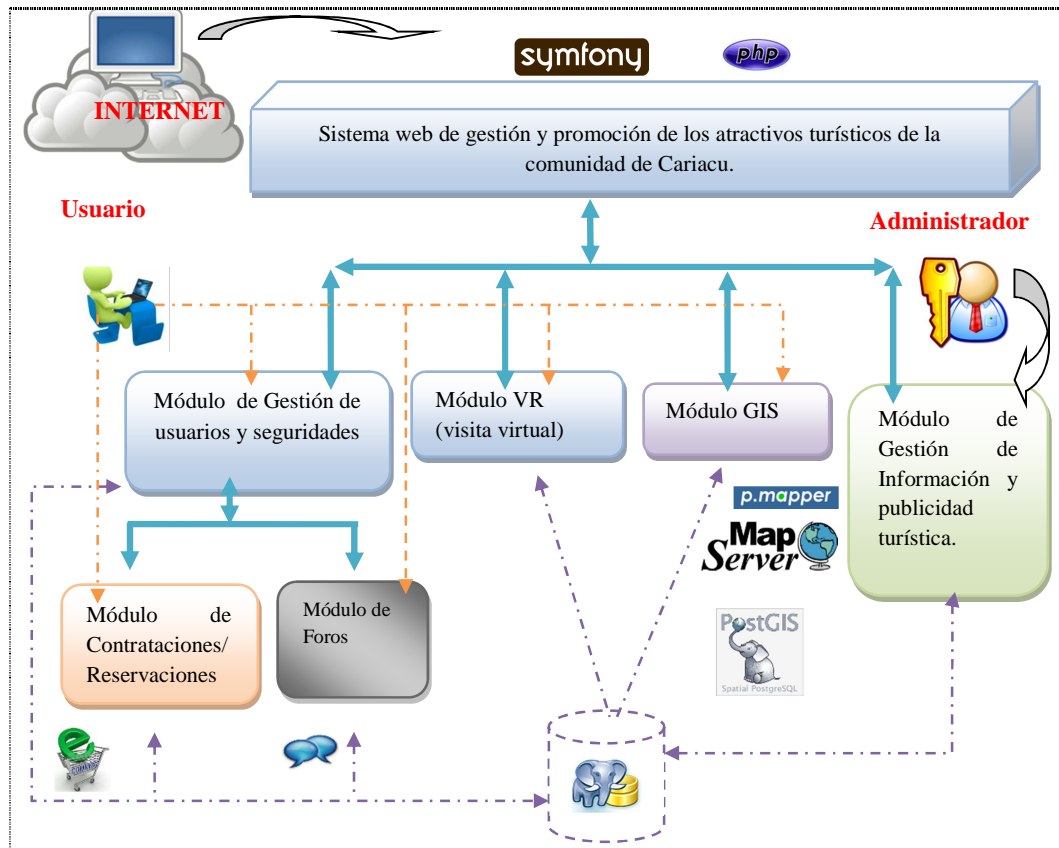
symfony

php

INTERNET

Sistema web de gestión y promoción de los atractivos turísticos de la comunidad de Cariacu.

Usuario

Administrador

Módulo de Gestión de usuarios y seguridades

Módulo VR (visita virtual)

Módulo GIS

Módulo de Gestión de Información y publicidad turística.

p.mapper

Map Server

Módulo de Contrataciones/ Reservaciones

Módulo de Foros

PostGIS
Spatial PostgreSQL